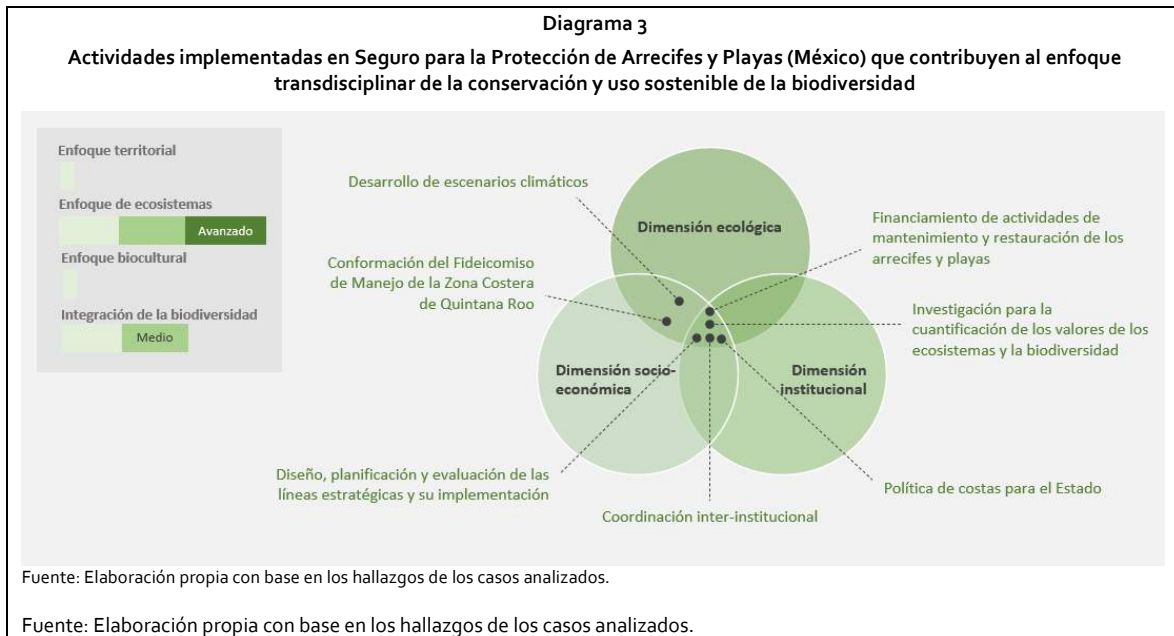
Diagrama 3

Actividades implementadas en Seguro para la Protección de Arrecifes y Playas (México) que contribuyen al enfoque transdisciplinar de la conservación y uso sostenible de la biodiversidad

Enfoque territorial

Enfoque de ecosistemas

Avanzado

Enfoque biocultural

Integración de la biodiversidad

Medio

Desarrollo de escenarios climáticos

Dimensión ecológica

Financiamiento de actividades de mantenimiento y restauración de los arrecifes y playas

Conformación del Fideicomiso de Manejo de la Zona Costera de Quintana Roo

Investigación para la cuantificación de los valores de los ecosistemas y la biodiversidad

Dimensión socio-económica

Dimensión institucional

Diseño, planificación y evaluación de las líneas estratégicas y su implementación

Política de costas para el Estado

Coordinación inter-institucional

Fuente: Elaboración propia con base en los hallazgos de los casos analizados.

Fuente: Elaboración propia con base en los hallazgos de los casos analizados.